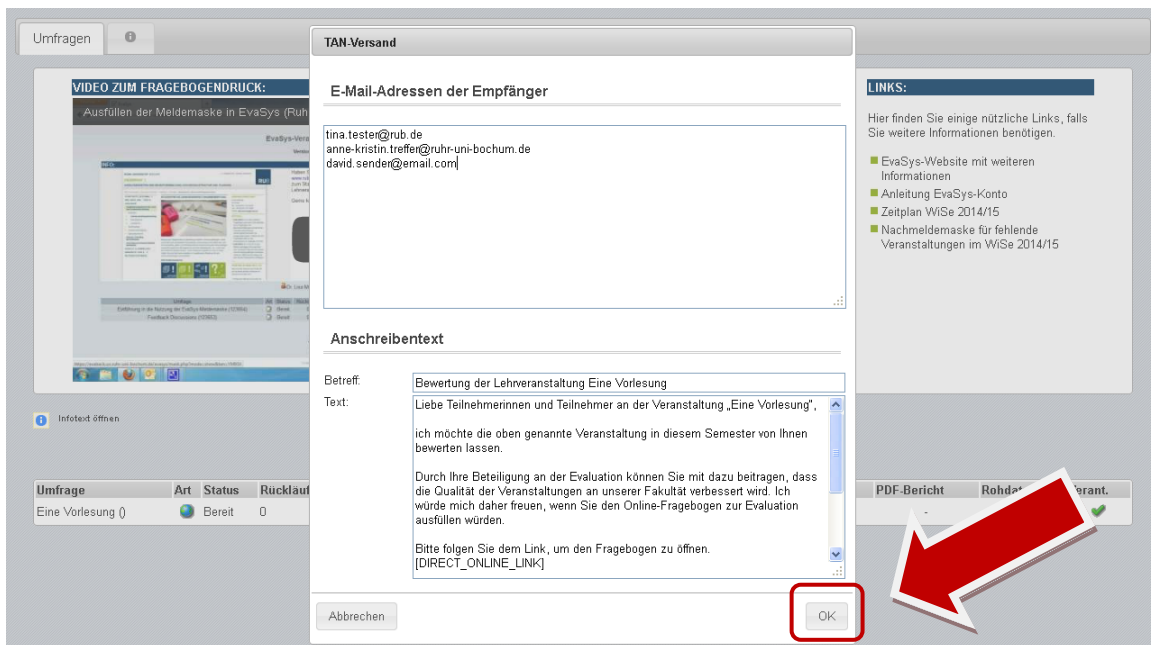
Umfragen

VIDEO ZUM FRAGEBOGENDRUCK:

Ausfüllen der Meldemaske in EvaSys (Ruh

LINKS:

Hier finden Sie einige nützliche Links, falls Sie weitere Informationen benötigen.

EvaSys-Website mit weiteren Informationen
Anleitung EvaSys-Konto
Zeitplan WiSe 2014/15
Nachmeldemaske für fehlende Veranstaltungen im WiSe 2014/15

Infotext öffnen

| Umfrage | Art | Status | Rückläu | PDF-Bericht | Rohdat | erant. |
|---|---|---|---|---|---|---|
| Eine Vorlesung () | | Bereit | 0 | - | | |

TAN-Versand

E-Mail-Adressen der Empfänger

tina.tester@rub.de
anne-kristin.treffer@ruhr-uni-bochum.de
david.sender@email.com

Anschreibentext

Betreff: Bewertung der Lehrveranstaltung Eine Vorlesung

Text: Liebe Teilnehmerinnen und Teilnehmer an der Veranstaltung „Eine Vorlesung",

ich möchte die oben genannte Veranstaltung in diesem Semester von Ihnen bewerten lassen.

Durch Ihre Beteiligung an der Evaluation können Sie mit dazu beitragen, dass die Qualität der Veranstaltungen an unserer Fakultät verbessert wird. Ich würde mich daher freuen, wenn Sie den Online-Fragebogen zur Evaluation ausfüllen würden.

Bitte folgen Sie dem Link, um den Fragebogen zu öffnen.
[DIRECT_ONLINE_LINK]

Abbrechen

OK